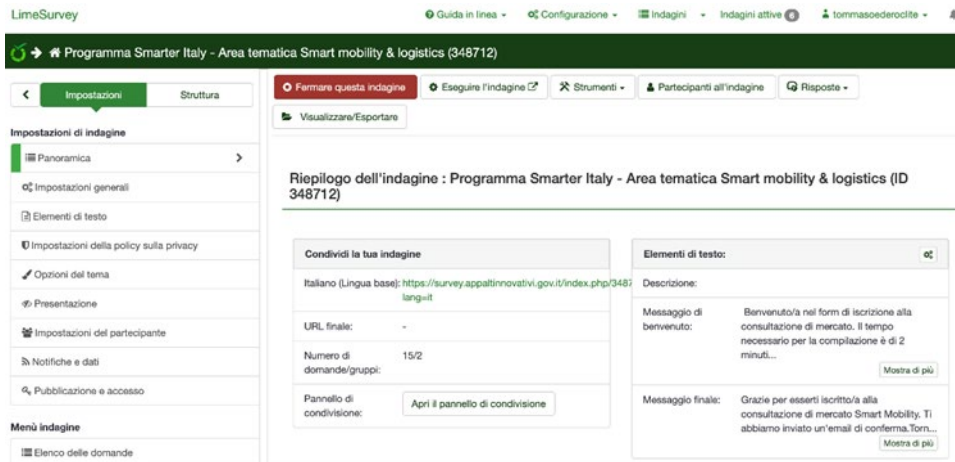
LimeSurvey

Guida in linea ▾ Configurazione ▾ Indagini ▾ Indagini attive 0 tommasoederoclite ▾

Programma Smarter Italy - Area tematica Smart mobility & logistics (348712)

Impostazioni Struttura

Impostazioni di indagine

Panoramica

Impostazioni generali

Elementi di testo

Impostazioni della policy sulla privacy

Opzioni del tema

Presentazione

Impostazioni del partecipante

Notifiche e dati

Pubblicazione e accesso

Menù indagine

Elenco delle domande

Fermare questa indagine Eseguire l'indagine Strumenti ▾ Partecipanti all'indagine Risposte ▾

Visualizzare/Esportare

Riepilogo dell'indagine : Programma Smarter Italy - Area tematica Smart mobility & logistics (ID 348712)

Condividi la tua indagine

| | |
|---|---|
| Italiano (Lingua base): | https://survey.appaltinnovativi.gov.it/index.php/3487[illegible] lang=it |
| URL finale: | - |
| Numero di domande/gruppi: | 15/2 |
| Pannello di condivisione: | Apri il pannello di condivisione |

Elementi di testo:

| | |
|---|---|
| Descrizione: | |
| Messaggio di benvenuto: | Benvenuto/a nel form di iscrizione alla consultazione di mercato. Il tempo necessario per la compilazione è di 2 minuti... Mostra di più |
| Messaggio finale: | Grazie per esserti iscritto/a alla consultazione di mercato Smart Mobility. Ti abbiamo inviato un'email di conferma.Torn... Mostra di più |